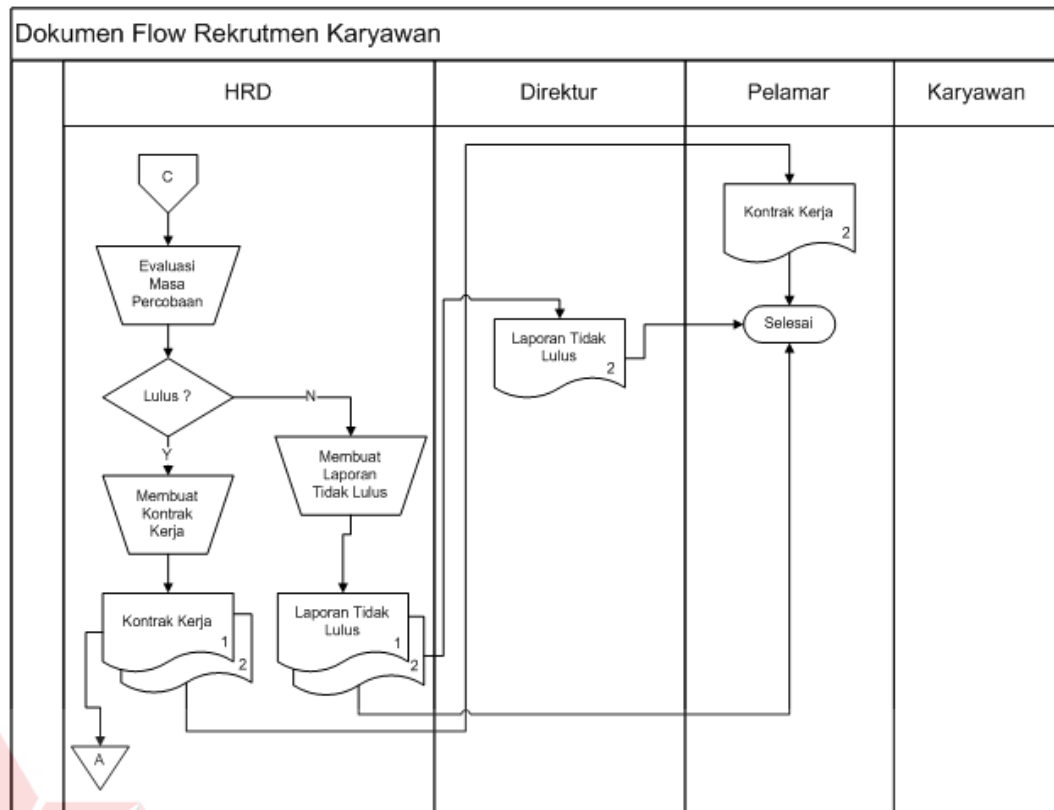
Dokumen Flow Rekrutmen Karyawan

HRD

Direktur

Pelamar

Karyawan

C

Evaluasi Masa Percobaan

Lulus ?

Y

N

Membuat Kontrak Kerja

Membuat Laporan Tidak Lulus

Kontrak Kerja 1

2

Laporan Tidak Lulus 1

2

Laporan Tidak Lulus 2

Kontrak Kerja 2

Selesai

A